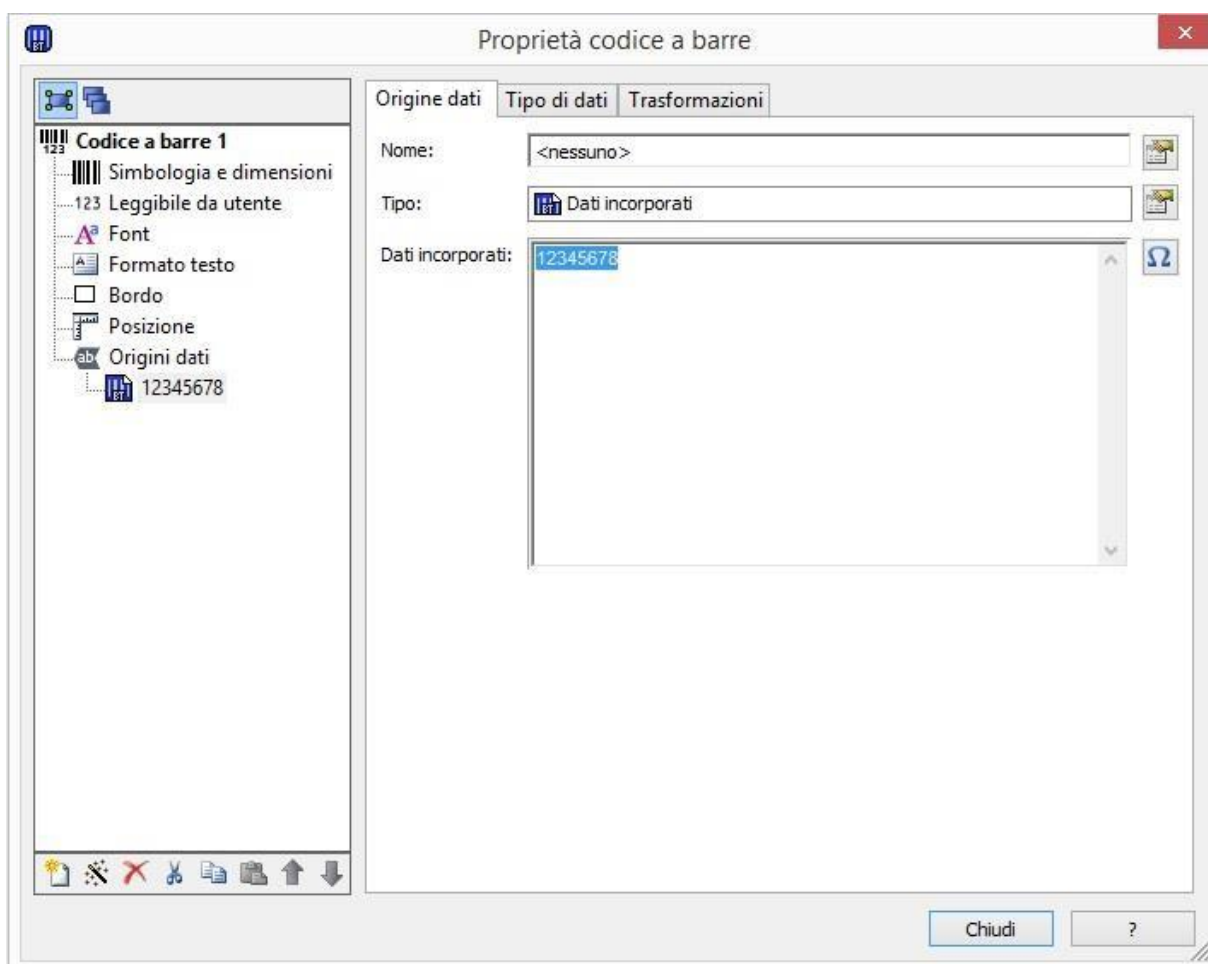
Proprietà codice a barre

Codice a barre 1
Simbologia e dimensioni
123 Leggibile da utente
Font
Formato testo
Bordo
Posizione
Origini dati
12345678

Origine dati | Tipo di dati | Trasformazioni

Nome: <nessuno>

Tipo: Dati incorporati

Dati incorporati: 12345678

Chiudi
?